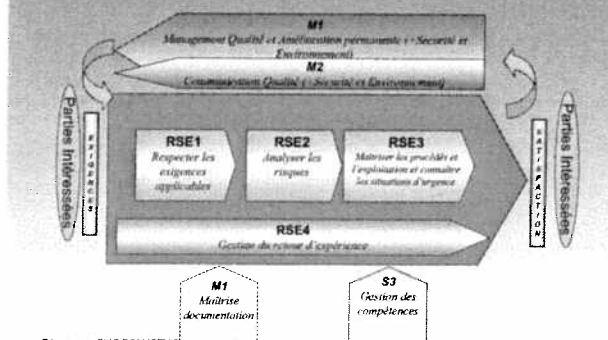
M1
Management Qualité et Amélioration permanente (+ Sécurité et Environnement)

M2
Communication Qualité (+ Sécurité et Environnement)

Parties Intéressées

EXIGENCES

RSE1
Respecter les exigences applicables

RSE2
Analyser les risques

RSE3
Maîtriser les procédés et l'exploitation et connaître les situations d'urgence

SATISFACTION

Parties Intéressées

RSE4
Gestion du retour d'expérience

M1
Maîtrise documentation

S3
Gestion des compétences